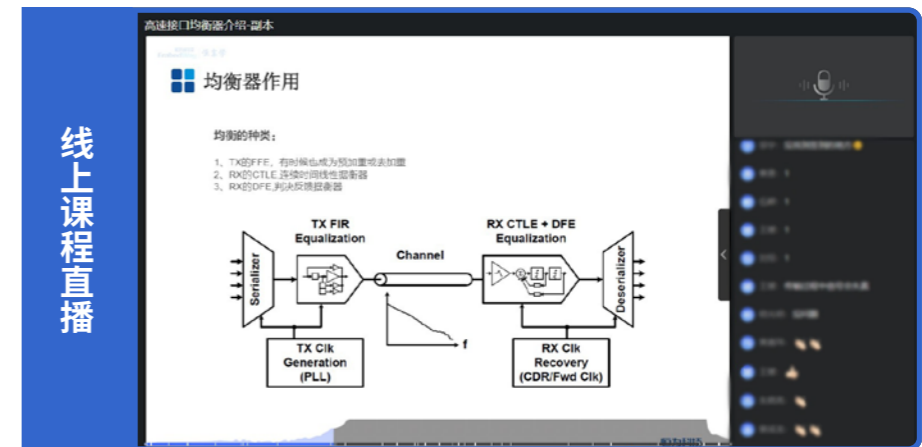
线上课程直播

高速接口均衡器介绍-副本

均衡器作用

均衡的种类：

1、TX的FFE，有时候也成为预加重或去加重
2、RX的CTLE,连续时间线性均衡器
3、RX的DFE,判决反馈均衡器

TX FIR Equalization

Channel

RX CTLE + DFE Equalization

Serializer

Deserializer

f

TX Clk Generation (PLL)

RX Clk Recovery (CDR/Fwd Clk)